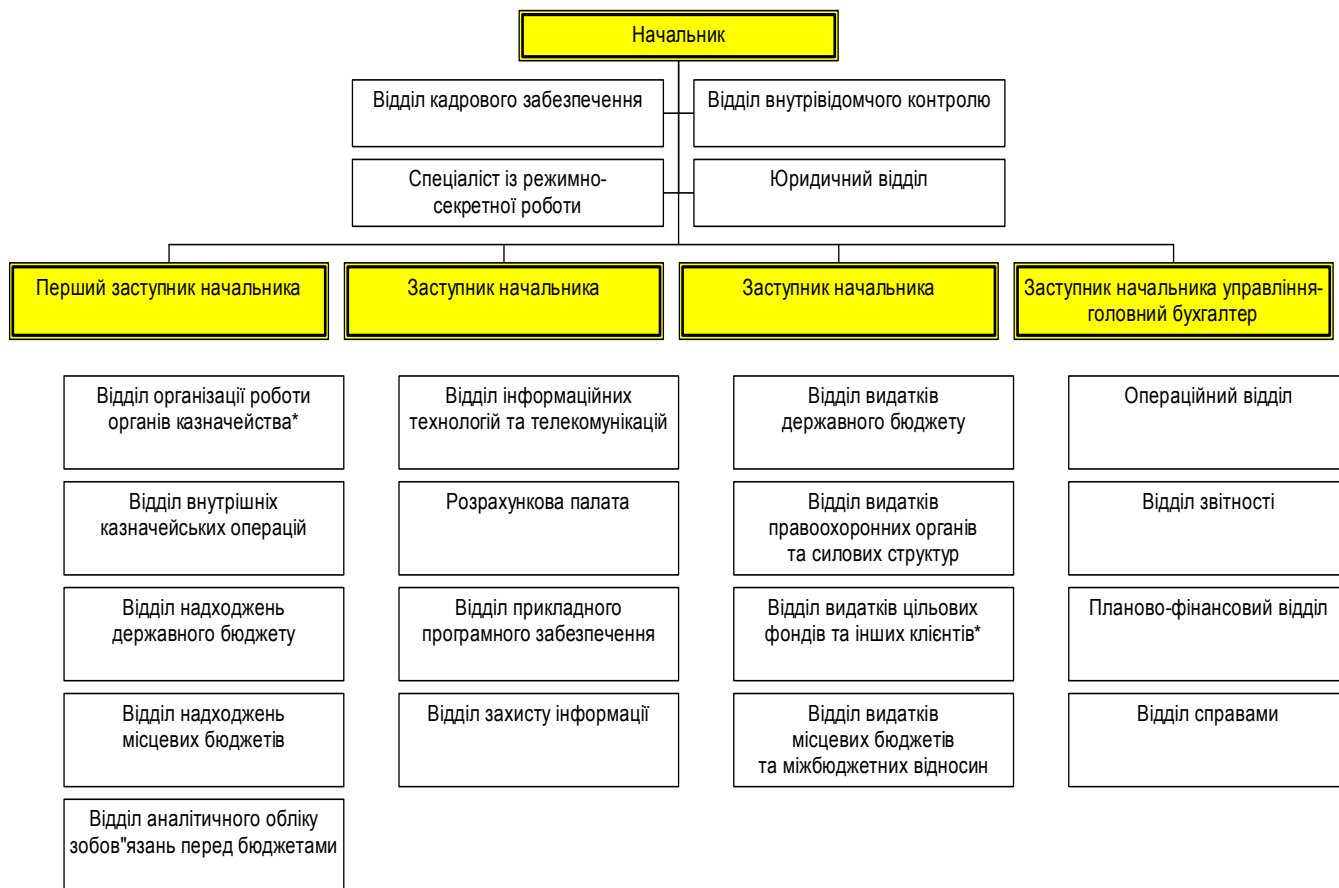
Начальник

Відділ кадрового забезпечення

Відділ внутрівідомчого контролю

Спеціаліст із режимно-секретної роботи

Юридичний відділ

Перший заступник начальника

Заступник начальника

Заступник начальника

Заступник начальника управління-головний бухгалтер

Відділ організації роботи органів казначейства*

Відділ внутрішніх казначейських операцій

Відділ надходжень державного бюджету

Відділ надходжень місцевих бюджетів

Відділ аналітичного обліку зобов"язань перед бюджетами

Відділ інформаційних технологій та телекомунікацій

Розрахункова палата

Відділ прикладного програмного забезпечення

Відділ захисту інформації

Відділ видатків державного бюджету

Відділ видатків правоохоронних органів та силових структур

Відділ видатків цільових фондів та інших клієнтів*

Відділ видатків місцевих бюджетів та міжбюджетних відносин

Операційний відділ

Відділ звітності

Планово-фінансовий відділ

Відділ справами